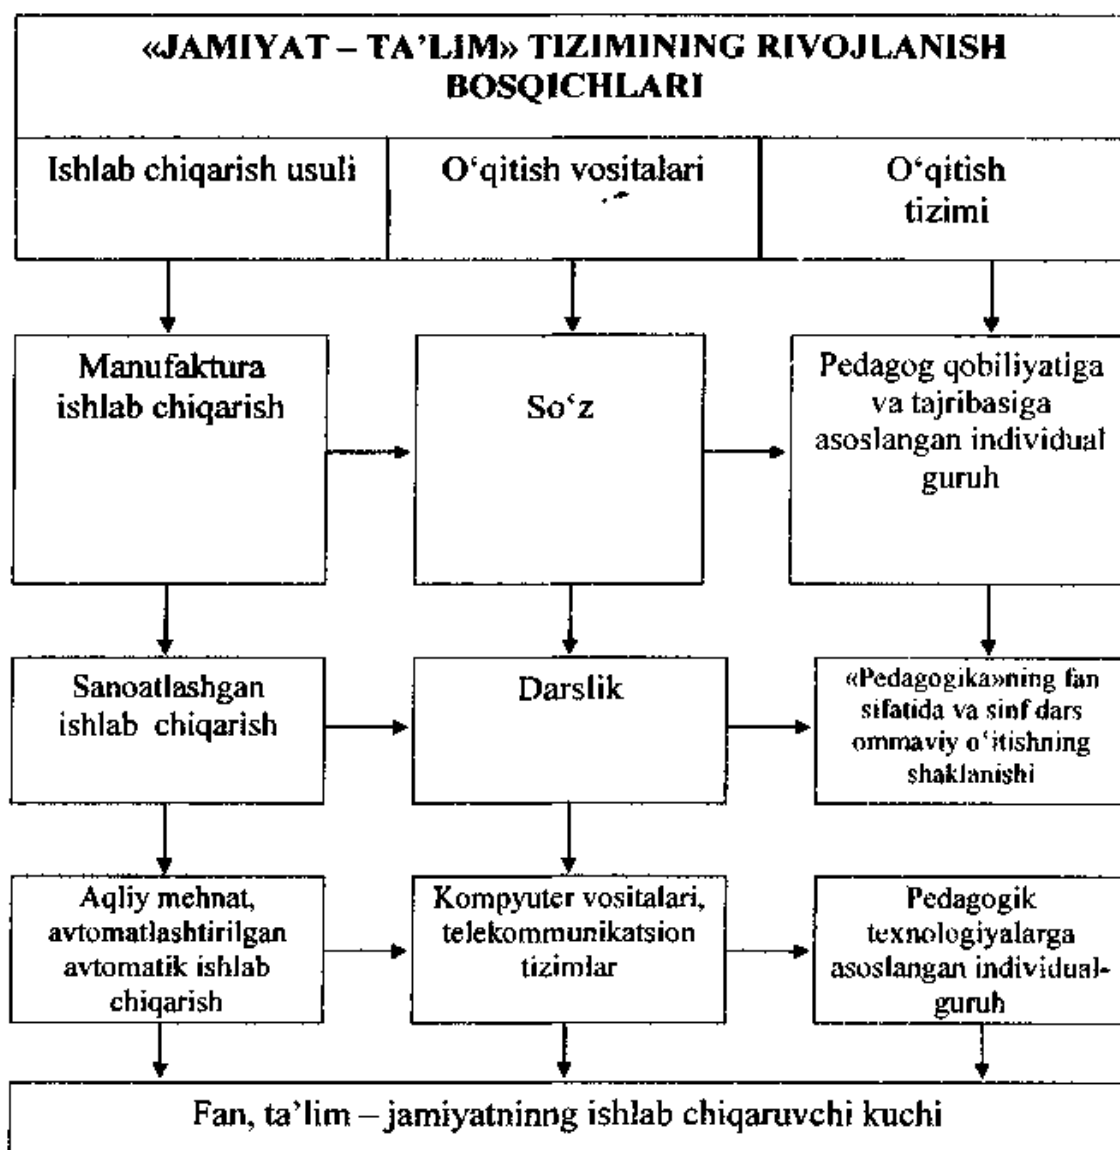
«JAMIYAT – TA'LIM» TIZIMINING RIVOJLANISH BOSQICHLARI

Ishlab chiqarish usuli

O'qitish vositalari

O'qitish tizimi

Manufaktura ishlab chiqarish

So'z

Pedagog qobiliyatiga va tajribasiga asoslangan individual guruh

Sanoatlashgan ishlab chiqarish

Darslik

«Pedagogika»ning fan sifatida va sinf dars ommaviy o'itishning shaklanishi

Aqliy mehnat, avtomatlashtirilgan avtomatik ishlab chiqarish

Kompyuter vositalari, telekommunikatsion tizimlar

Pedagogik texnologiyalarga asoslangan individual-guruh

Fan, ta'lim – jamiyatninng ishlab chiqaruvchi kuchi